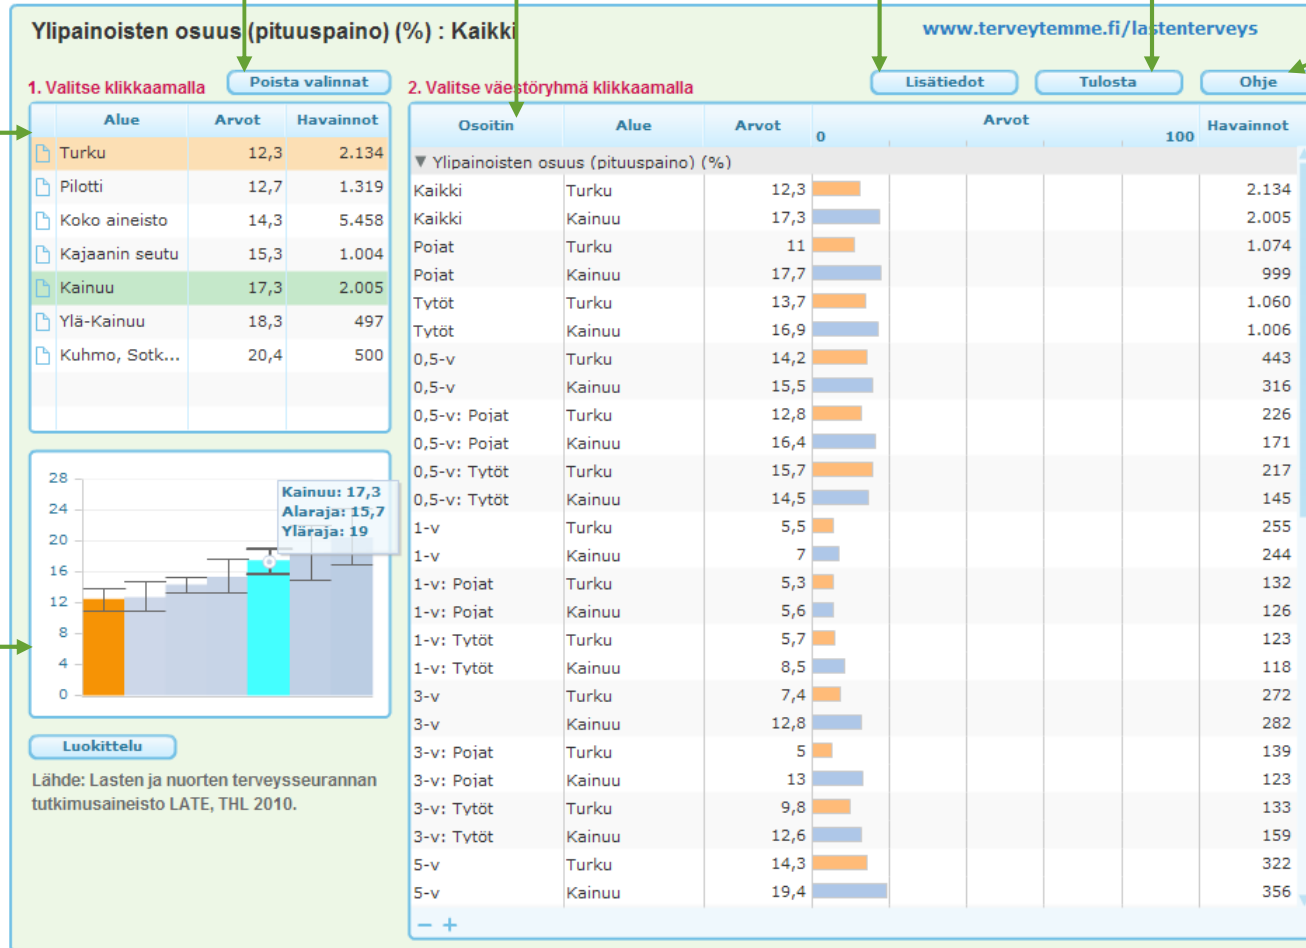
Ylipainoisten osuus (pituuspaino) (%) : Kaikki

www.terveytemme.fi/lastenterveys

1. Valitse klikkaamalla

Poista valinnat

2. Valitse väestöryhmä klikkaamalla

Lisätiedot

Tulosta

Ohje

| Alue | Arvot | Havainnot |
|---|---|---|
| Turku | 12,3 | 2.134 |
| Pilotti | 12,7 | 1.319 |
| Koko aineisto | 14,3 | 5.458 |
| Kajaanin seutu | 15,3 | 1.004 |
| Kainuu | 17,3 | 2.005 |
| Ylä-Kainuu | 18,3 | 497 |
| Kuhmo, Sotk... | 20,4 | 500 |

28
24
20
16
12
8
4
0

Kainuu: 17,3
Alaraja: 15,7
Yläraja: 19

Luokittelu

Lähde: Lasten ja nuorten terveysseurannan tutkimusaineisto LATE, THL 2010.

| Osoitin | Alue | Arvot 0 100 | Havainnot |
|---|---|---|---|
| ▼ Ylipainoisten osuus (pituuspaino) (%) | | | |
| Kaikki | Turku | 12,3 | 2.134 |
| Kaikki | Kainuu | 17,3 | 2.005 |
| Pojat | Turku | 11 | 1.074 |
| Pojat | Kainuu | 17,7 | 999 |
| Tytöt | Turku | 13,7 | 1.060 |
| Tytöt | Kainuu | 16,9 | 1.006 |
| 0,5-v | Turku | 14,2 | 443 |
| 0,5-v | Kainuu | 15,5 | 316 |
| 0,5-v: Pojat | Turku | 12,8 | 226 |
| 0,5-v: Pojat | Kainuu | 16,4 | 171 |
| 0,5-v: Tytöt | Turku | 15,7 | 217 |
| 0,5-v: Tytöt | Kainuu | 14,5 | 145 |
| 1-v | Turku | 5,5 | 255 |
| 1-v | Kainuu | 7 | 244 |
| 1-v: Pojat | Turku | 5,3 | 132 |
| 1-v: Pojat | Kainuu | 5,6 | 126 |
| 1-v: Tytöt | Turku | 5,7 | 123 |
| 1-v: Tytöt | Kainuu | 8,5 | 118 |
| 3-v | Turku | 7,4 | 272 |
| 3-v | Kainuu | 12,8 | 282 |
| 3-v: Pojat | Turku | 5 | 139 |
| 3-v: Pojat | Kainuu | 13 | 123 |
| 3-v: Tytöt | Turku | 9,8 | 133 |
| 3-v: Tytöt | Kainuu | 12,6 | 159 |
| 5-v | Turku | 14,3 | 322 |
| 5-v | Kainuu | 19,4 | 356 |

− +